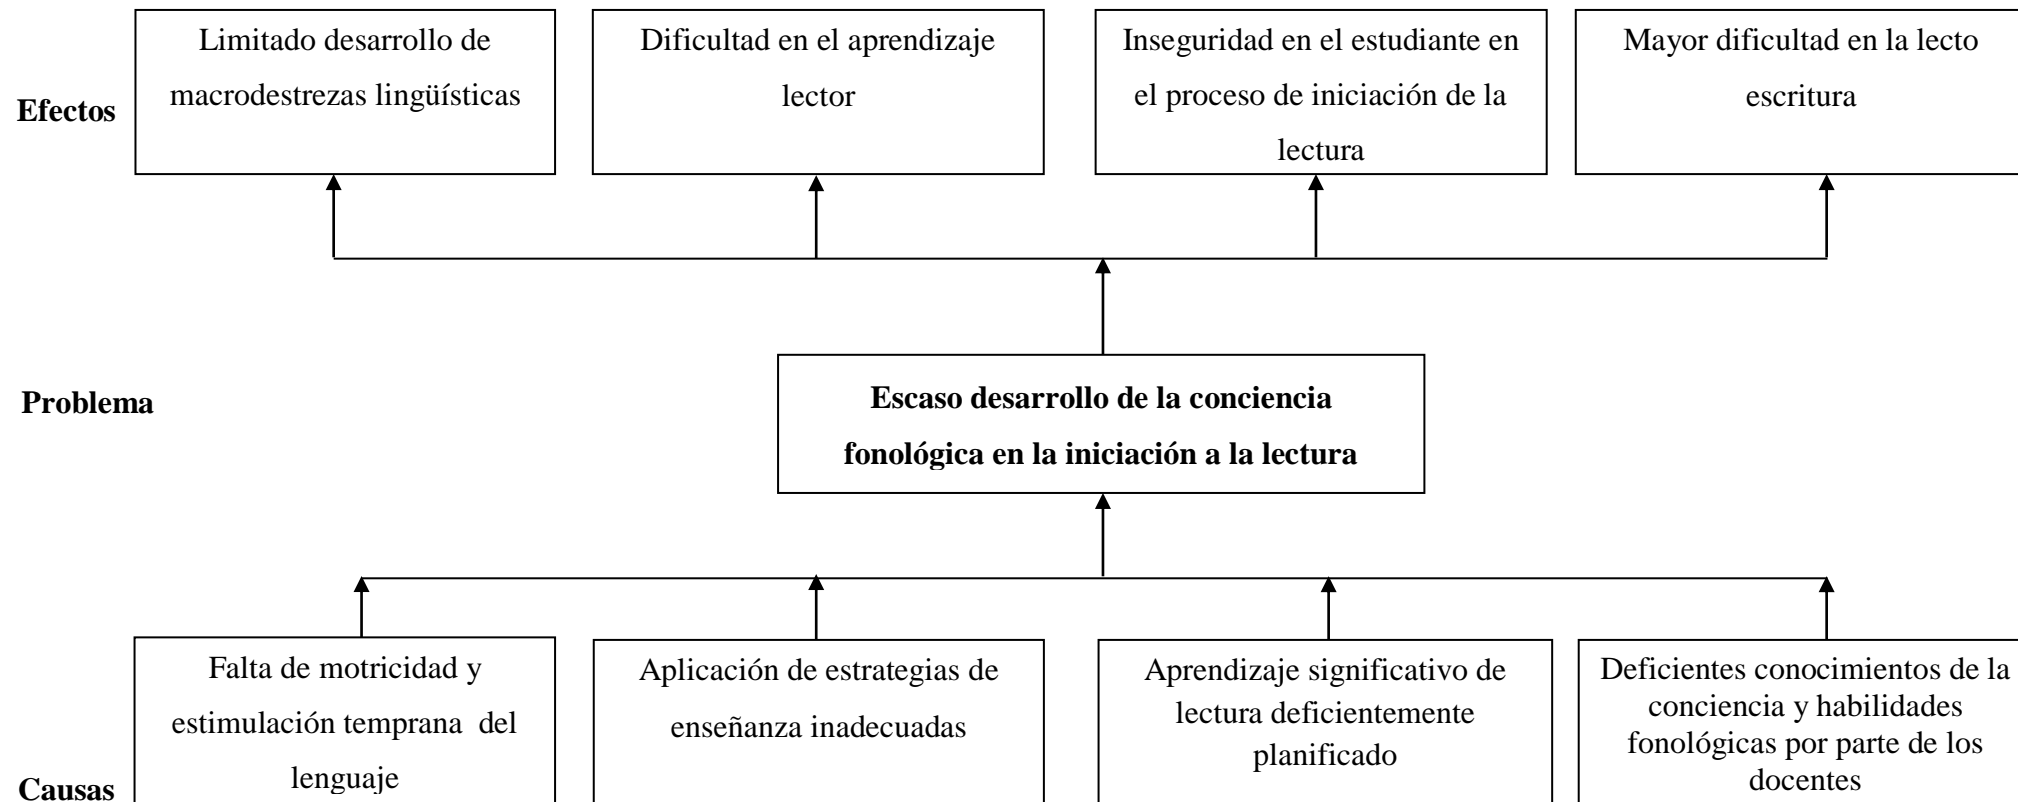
Efectos

Limitado desarrollo de macrodestrezas lingüísticas

Dificultad en el aprendizaje lector

Inseguridad en el estudiante en el proceso de iniciación de la lectura

Mayor dificultad en la lecto escritura

Problema

**Escaso desarrollo de la conciencia fonológica en la iniciación a la lectura**

Causas

Falta de motricidad y estimulación temprana del lenguaje

Aplicación de estrategias de enseñanza inadecuadas

Aprendizaje significativo de lectura deficientemente planificado

Deficientes conocimientos de la conciencia y habilidades fonológicas por parte de los docentes